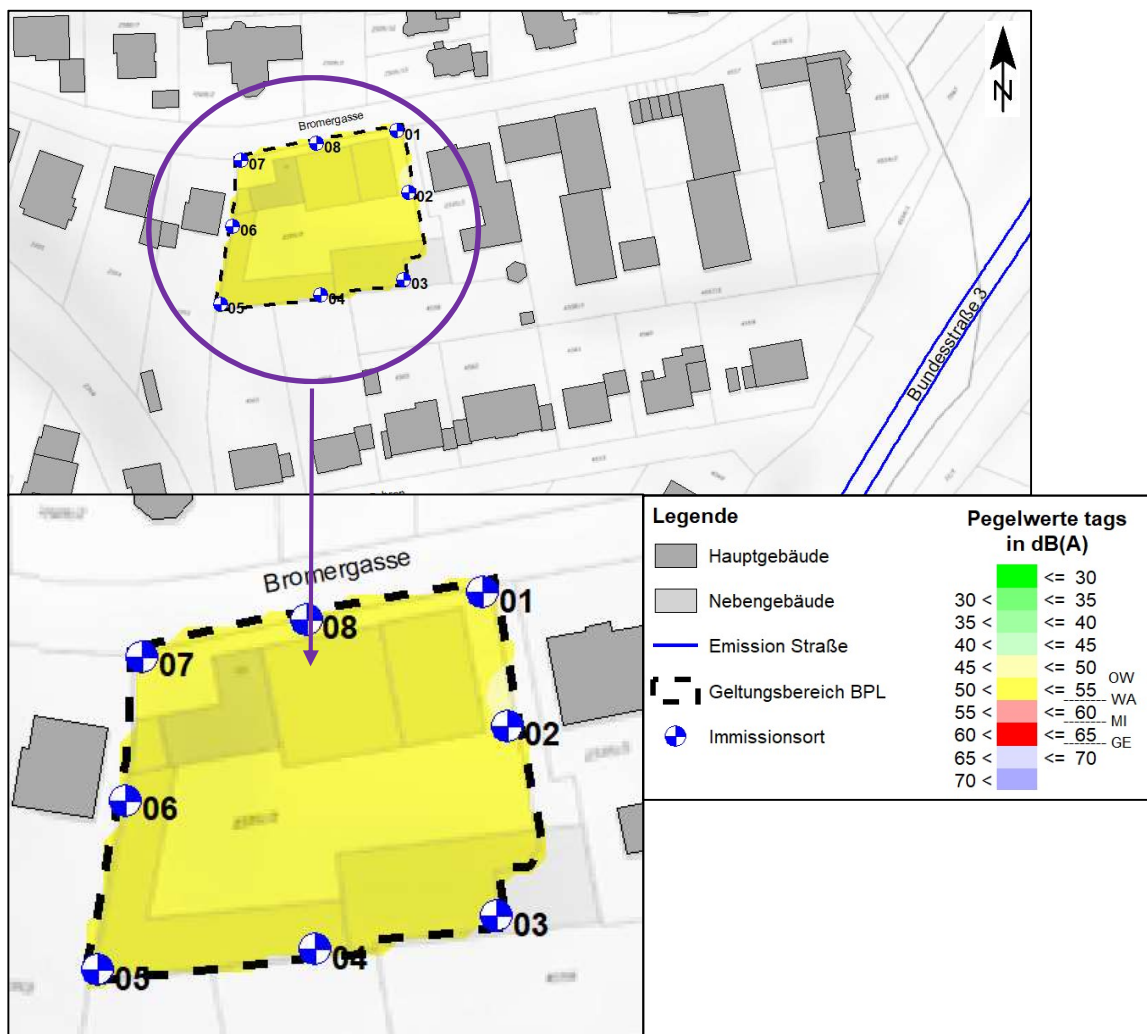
N

Bromergasse

01
02
03
04
05
06
07
08

Bundesstraße 3

Bromergasse

01
02
03
04
05
06
07
08

Legende

Hauptgebäude

Nebengebäude

Emission Straße

Geltungsbereich BPL

Immissionsort

Pegelwerte tags in dB(A)

<= 30
30 < <= 35
35 < <= 40
40 < <= 45
45 < <= 50
50 < <= 55
55 < <= 60
60 < <= 65
65 < <= 70
70 <

OW
WA
MI
GE